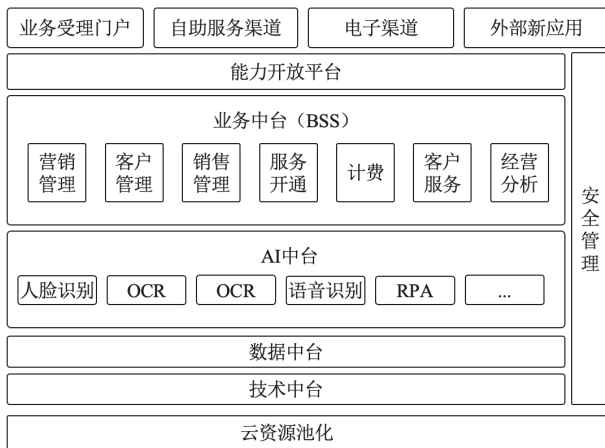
业务受理门户

自助服务渠道

电子渠道

外部新应用

能力开放平台

业务中台（BSS）

营销管理

客户管理

销售管理

服务开通

计费

客户服务

经营分析

AI中台

人脸识别

OCR

OCR

语音识别

RPA

...

数据中台

技术中台

安全管理

云资源池化